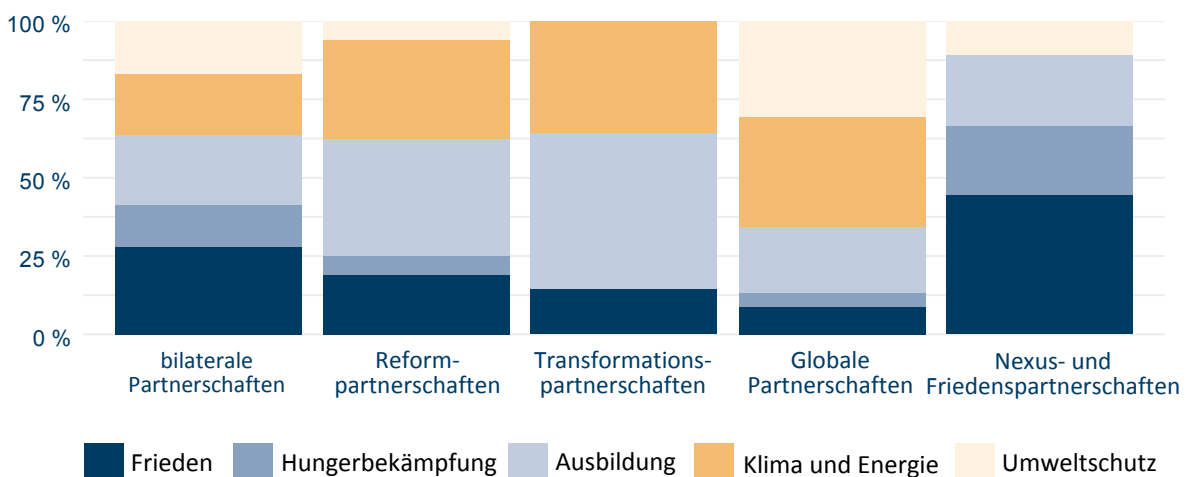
100 %
75 %
50 %
25 %
0 %

bilaterale Partnerschaften
Reformpartnerschaften
Transformationspartnerschaften
Globale Partnerschaften
Nexus- und Friedenspartnerschaften

Frieden
Hungerbekämpfung
Ausbildung
Klima und Energie
Umweltschutz